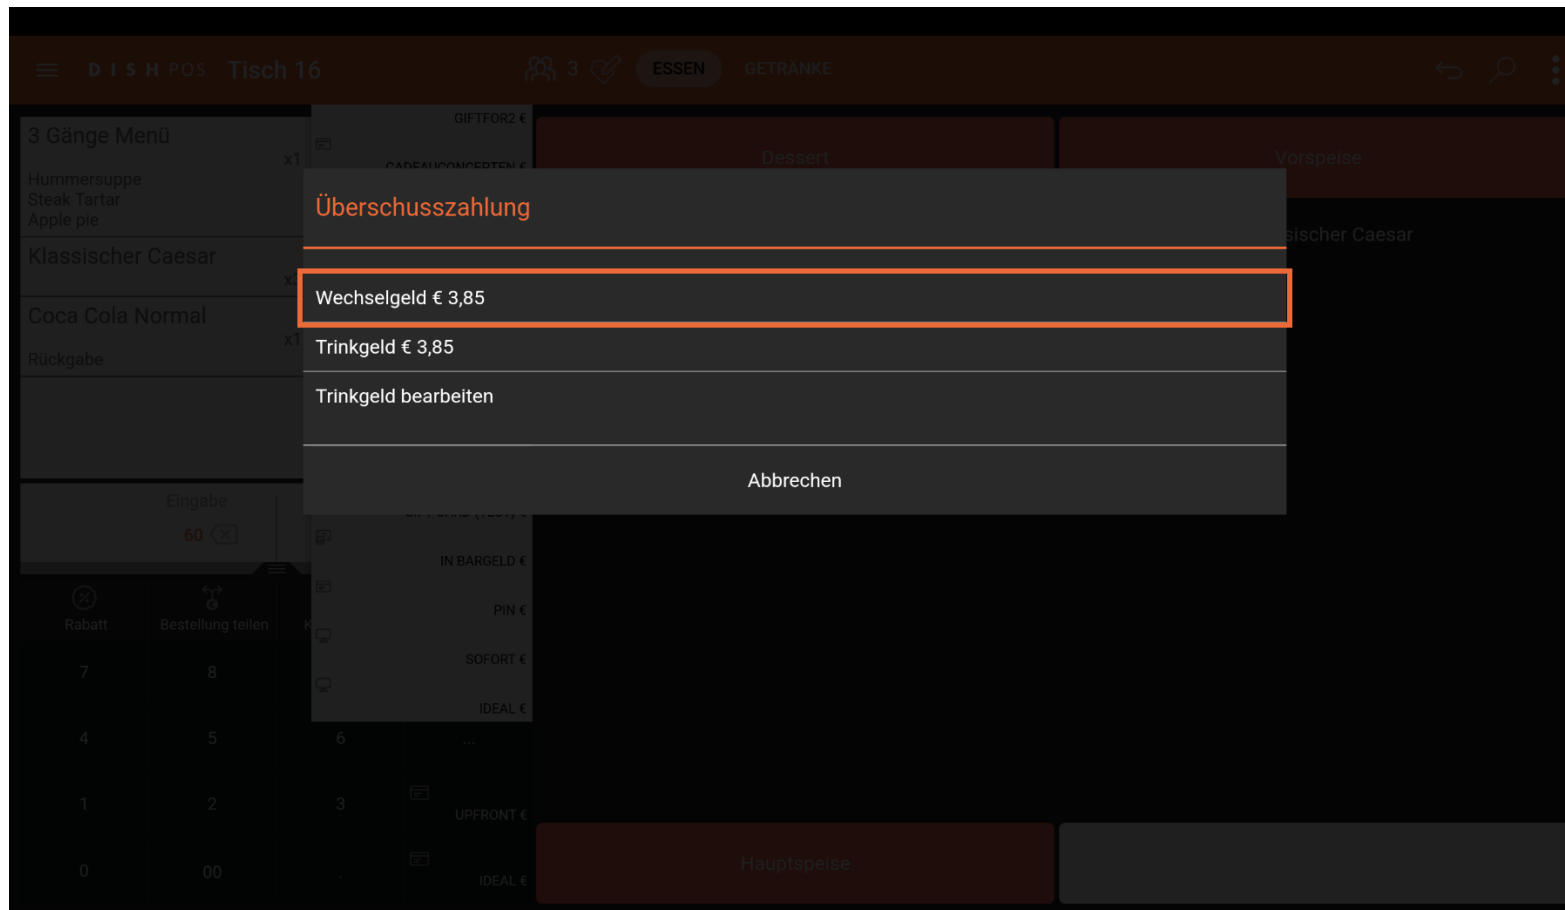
D I S H POS Tisch 16

3 ESSEN GETRÄNKE

3 Gänge Menü x1
Hummersuppe
Steak Tartar
Apple pie

Klassischer Caesar x1

Coca Cola Normal x1
Rückgabe

Eingabe
60

Rabatt
Bestellung teilen

7 8
4 5 6
1 2 3
0 00 ,

GIFTFOR2 €
CADEAUCONCERTEN €
IN BARGELD €
PIN €
SOFORT €
IDEAL €
UPFRONT €
IDEAL €

Dessert
Vorspeise
sischer Caesar
Hauptspeise

Überschusszahlung

Wechselgeld € 3,85

Trinkgeld € 3,85

Trinkgeld bearbeiten

Abbrechen